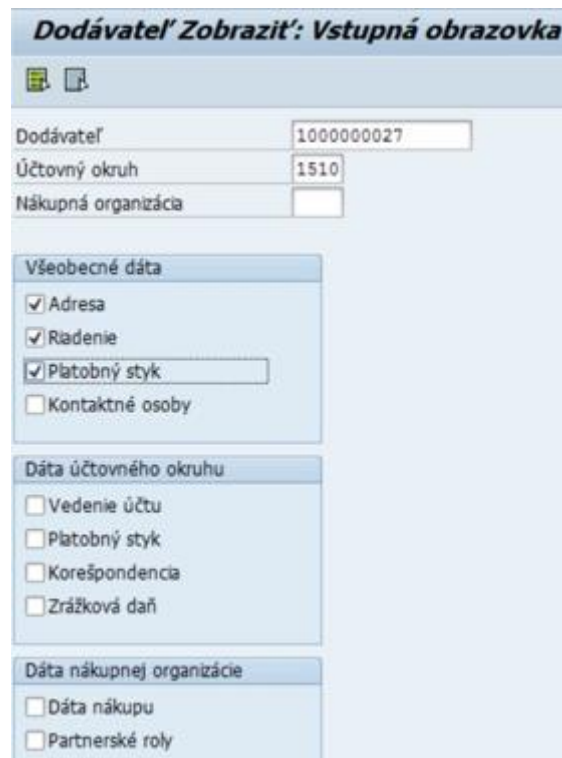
Dodávateľ Zobraziť: Vstupná obrazovka

Dodávateľ 1000000027
Účtovný okruh 1510
Nákupná organizácia

Všeobecné dáta
☑ Adresa
☑ Riadenie
☑ Platobný styk
☐ Kontaktné osoby

Dáta účtovného okruhu
☐ Vedenie účtu
☐ Platobný styk
☐ Korešpondencia
☐ Zrážková daň

Dáta nákupnej organizácie
☐ Dáta nákupu
☐ Partnerské roly